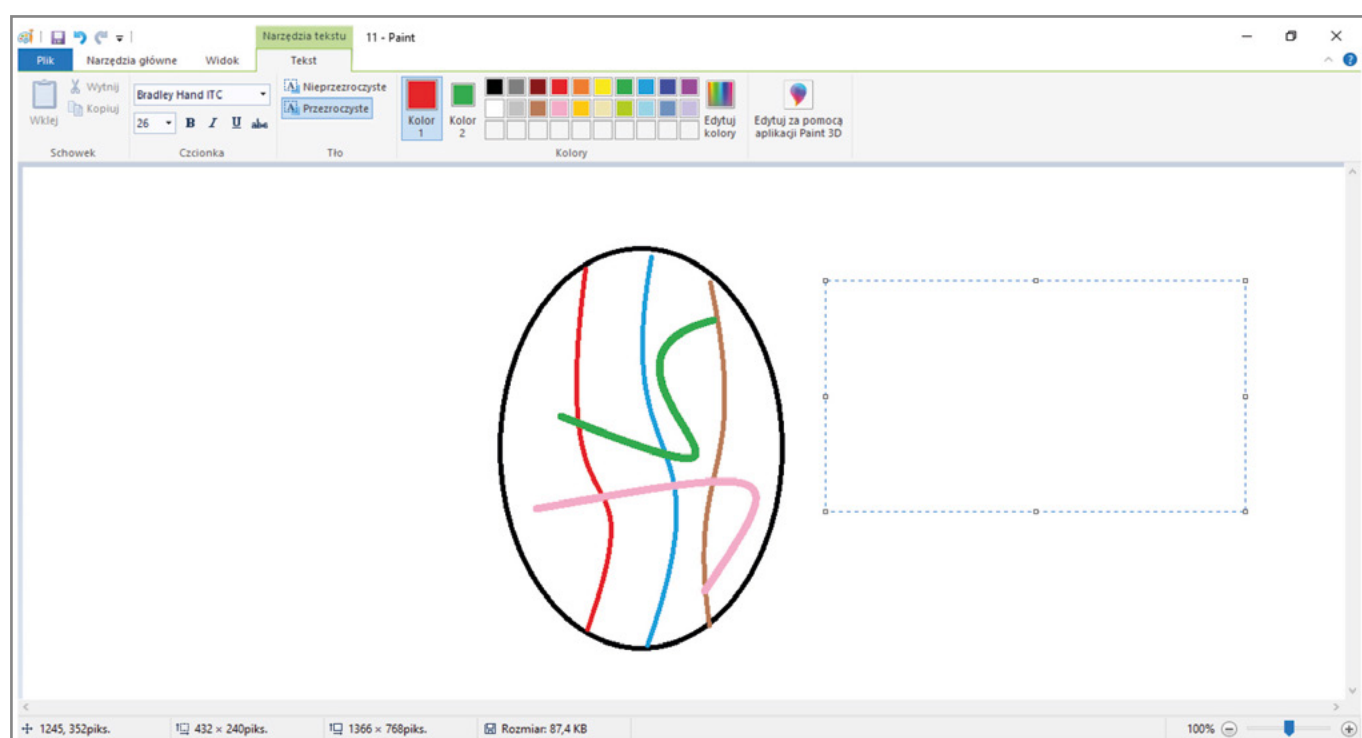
Narzędzia tekstu 11 - Paint

Plik Narzędzia główne Widok Tekst

Wklej Wytnij Kopiuj
Schowek

Bradley Hand ITC
26 B I U abc
Czcionka

Nieprzezroczyste
Przezroczyste
Tło

Kolor 1 Kolor 2 Edytuj kolory
Kolory

Edytuj za pomocą aplikacji Paint 3D

1245, 352piks. 432 × 240piks. 1366 × 768piks. Rozmiar: 87,4 KB 100%